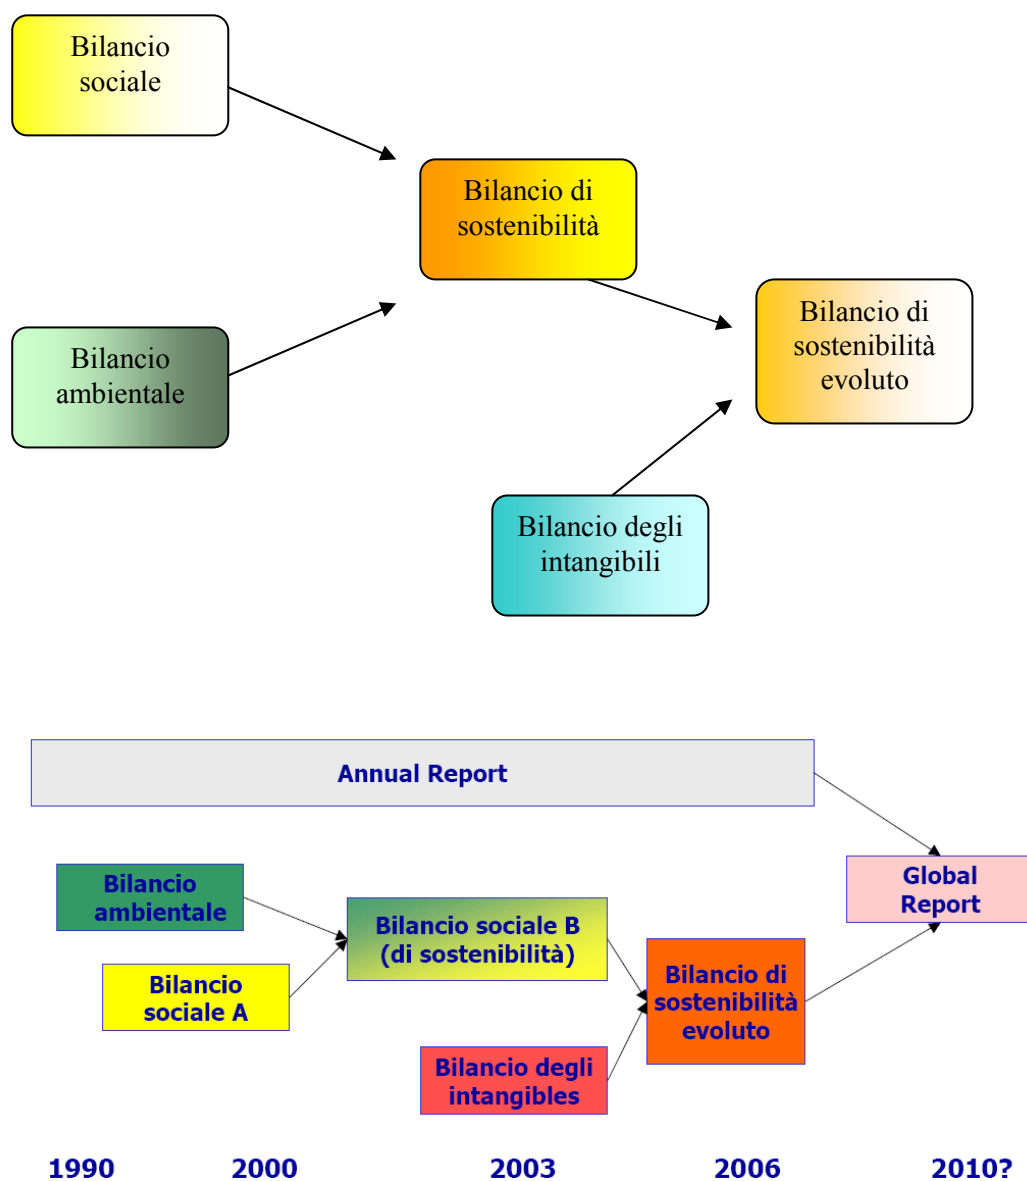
Bilancio sociale

Bilancio di sostenibilità

Bilancio ambientale

Bilancio di sostenibilità evoluto

Bilancio degli intangibili

Annual Report

Bilancio ambientale

Bilancio sociale A

Bilancio sociale B (di sostenibilità)

Bilancio degli intangibles

Bilancio di sostenibilità evoluto

Global Report

1990 2000 2003 2006 2010?